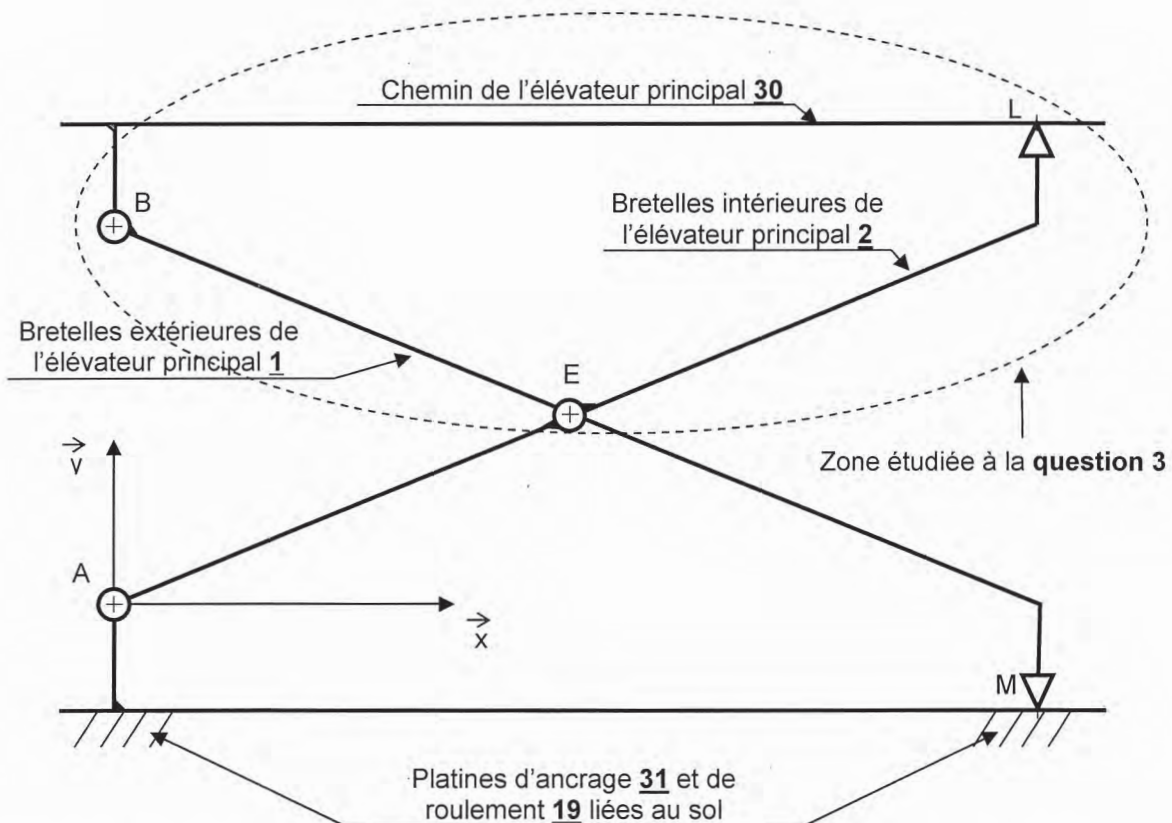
Chemin de l'élévateur principal 30

L

B

Bretelles intérieures de l'élévateur principal 2

Bretelles extérieures de l'élévateur principal 1

E

$\vec{y}$

Zone étudiée à la question 3

A

$\vec{x}$

M

Platines d'ancrage 31 et de roulement 19 liées au sol